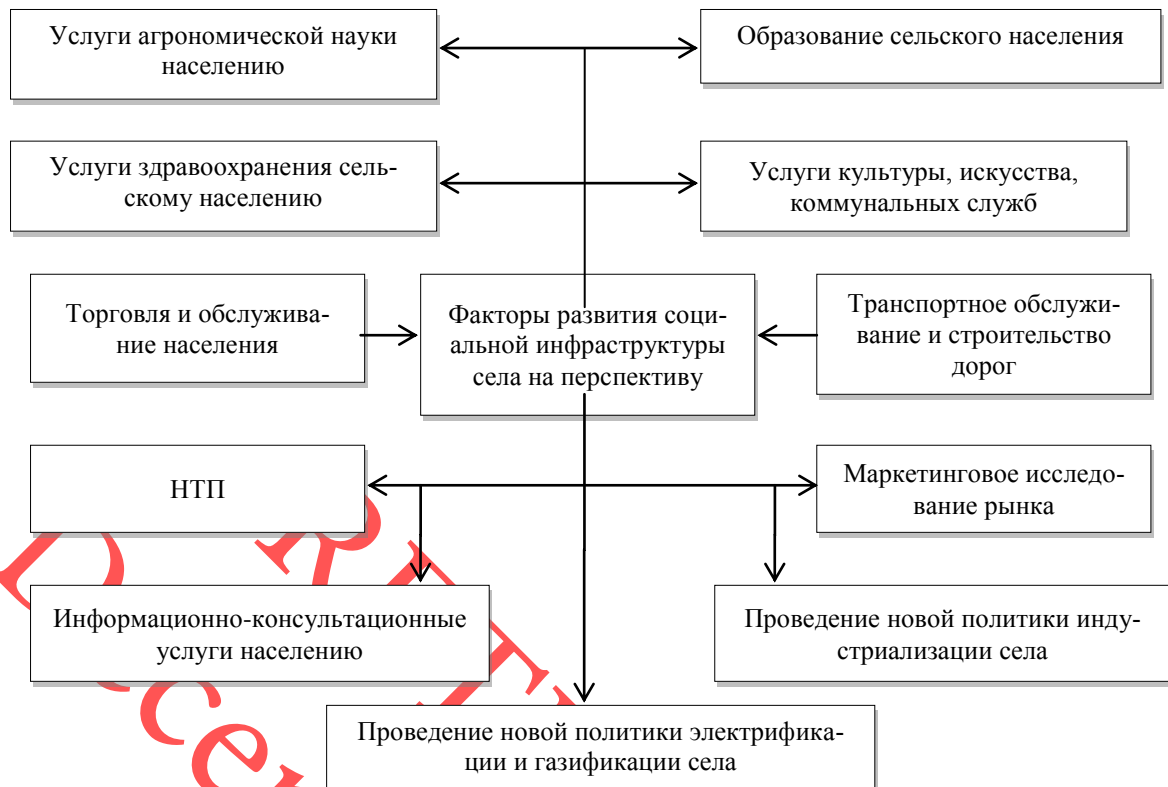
Услуги агрономической науки населению

Образование сельского населения

Услуги здравоохранения сельскому населению

Услуги культуры, искусства, коммунальных служб

Торговля и обслуживание населения

Факторы развития социальной инфраструктуры села на перспективу

Транспортное обслуживание и строительство дорог

НТП

Маркетинговое исследование рынка

Информационно-консультационные услуги населению

Проведение новой политики индустриализации села

Проведение новой политики электрификации и газификации села